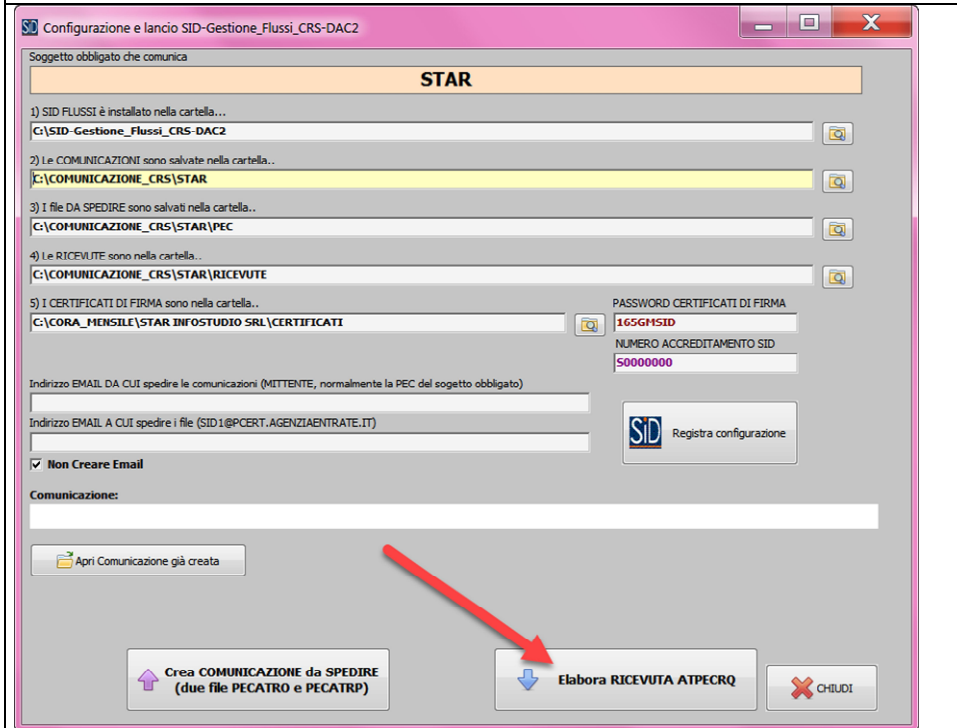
Configurazione e lancio SID-Gestione_Flussi_CRS-DAC2

Soggetto obbligato che comunica

STAR

1) SID FLUSSI è installato nella cartella...

C:\SID-Gestione_Flussi_CRS-DAC2

2) Le COMUNICAZIONI sono salvate nella cartella..

C:\COMUNICAZIONE_CRS\STAR

3) I file DA SPEDIRE sono salvati nella cartella..

C:\COMUNICAZIONE_CRS\STAR\PEC

4) Le RICEVUTE sono nella cartella..

C:\COMUNICAZIONE_CRS\STAR\RICEVUTE

5) I CERTIFICATI DI FIRMA sono nella cartella..

C:\CORA_MENSILE\STAR INFOSTUDIO SRL\CERTIFICATI

PASSWORD CERTIFICATI DI FIRMA

165GMSID

NUMERO ACCREDITAMENTO SID

S0000000

Indirizzo EMAIL DA CUI spedire le comunicazioni (MITTENTE, normalmente la PEC del sogetto obbligato)

Indirizzo EMAIL A CUI spedire i file (SID1@PCERT.AGENZIAENTRATE.IT)

Registra configurazione

Non Creare Email

Comunicazione:

Apri Comunicazione già creata

Crea COMUNICAZIONE da SPEDIRE (due file PECATRO e PECATRP)

Elabora RICEVUTA ATPECRQ

CHIUDI